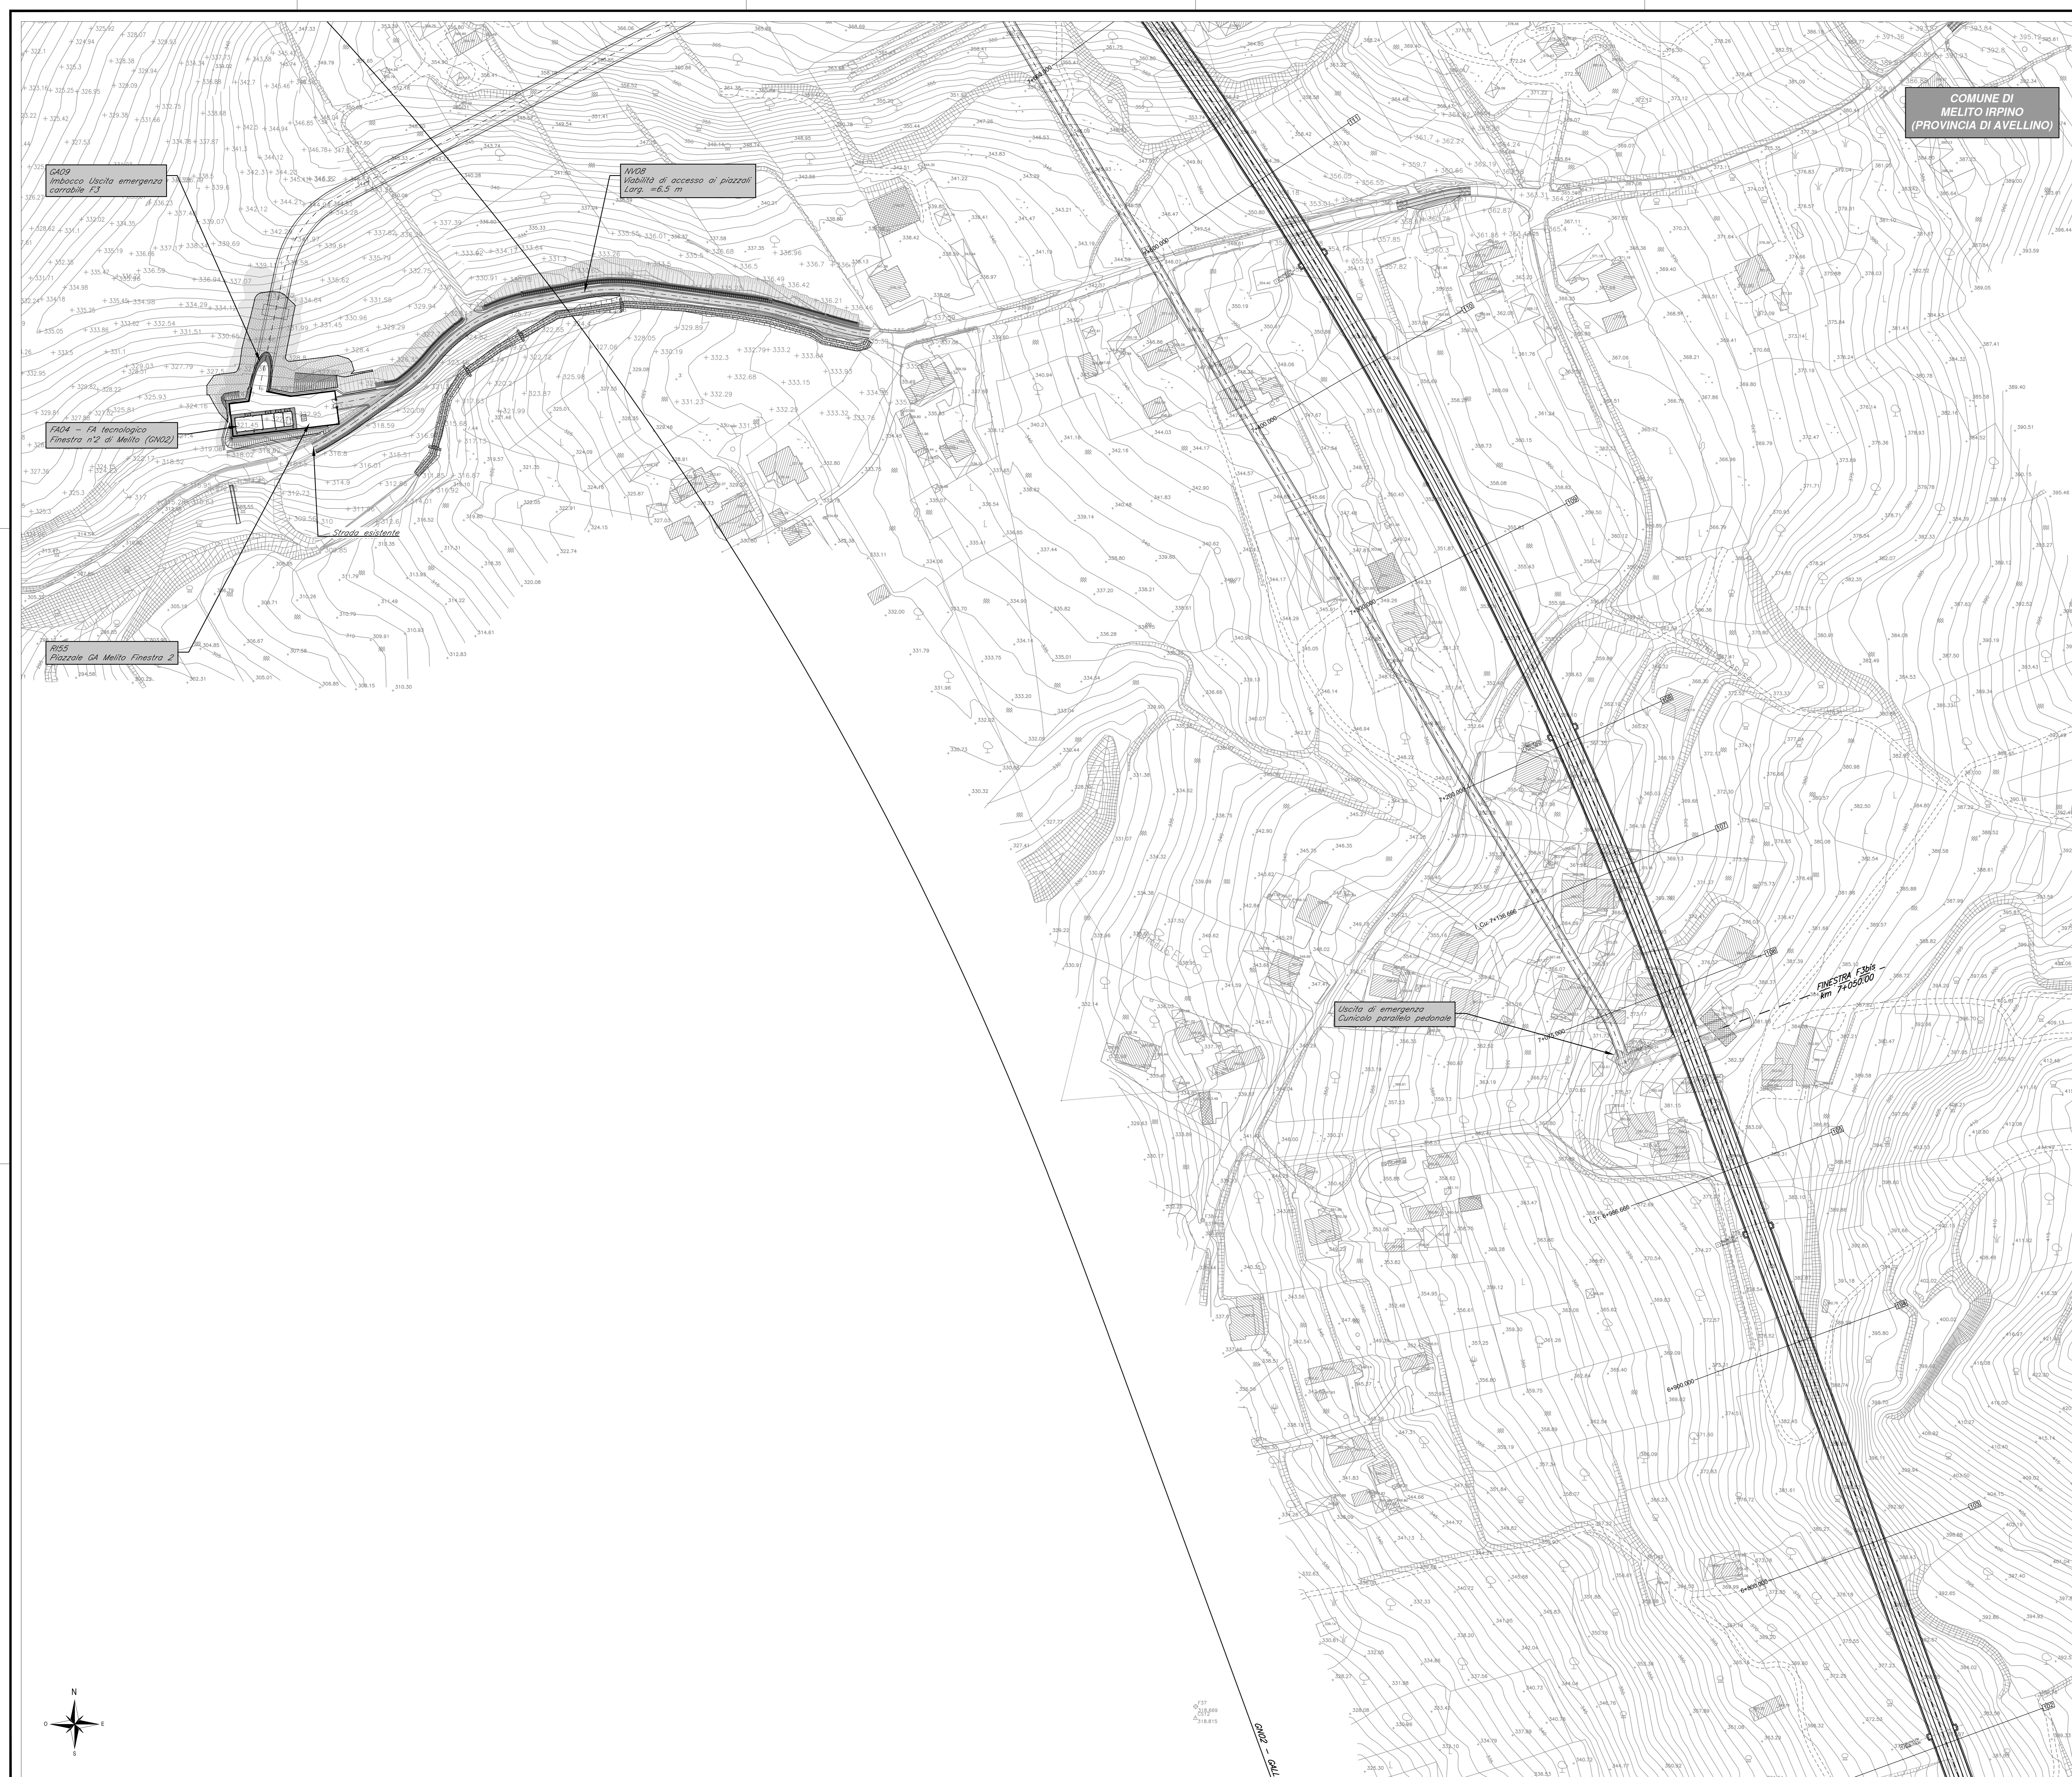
COMUNE DI
MELITO IRPINO
(PROVINCIA DI AVELLINO)

GA09
Imbocco Uscita emergenza carrabile F3

NV08
Viabilità di accesso ai piazzali
Larg. =6.5 m

FA04 – FA tecnologico
Finestra n°2 di Melito (GN02)

Strada esistente

RI55
Piazzale GA Melito Finestra 2

Uscita di emergenza
Cunicolo parallelo pedonale

FINESTRA F3bis
Km 7+050.00

7+300.000
7+250.000
7+200.000
7+150.000
7+100.000
7+050.000
I. Cu. 7+136.666
I. Tr. 6+966.666
6+900.000
6+800.000

GN02 – GAL

N
O
E
S